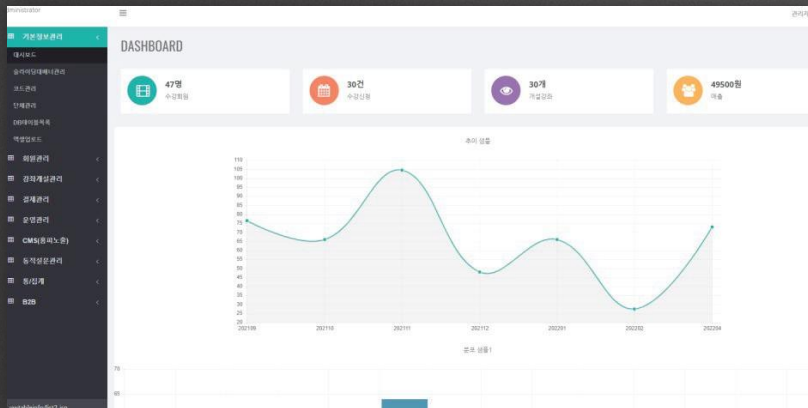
ministrator

≡

관리자

기본정보관리

대시보드

슬라이딩배너관리

코드관리

단체관리

DB테이블목록

엑셀업로드

회원관리

강좌개설관리

결제관리

운영관리

CMS(홈피노출)

동적설문관리

통/집계

B2B

DASHBOARD

47명
수강회원

30건
수강신청

30개
개설강좌

49500원
매출

추이 샘플

110
105
100
95
90
85
80
75
70
65
60
55
50
45
40
35
30
25
20

202109
202110
202111
202112
202201
202202
202204

분포 샘플1

70
60